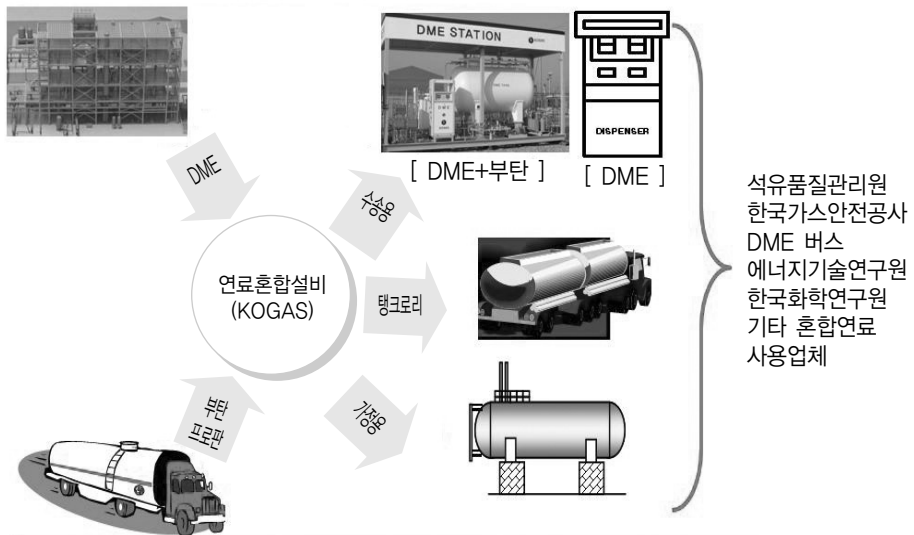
DME STATION

DISPENSER

[ DME+부탄 ]

[ DME ]

DME

수송용

연료혼합설비
(KOGAS)

탱크로리

부탄
프로판

가정용

석유품질관리원
한국가스안전공사
DME 버스
에너지기술연구원
한국화학연구원
기타 혼합연료
사용업체